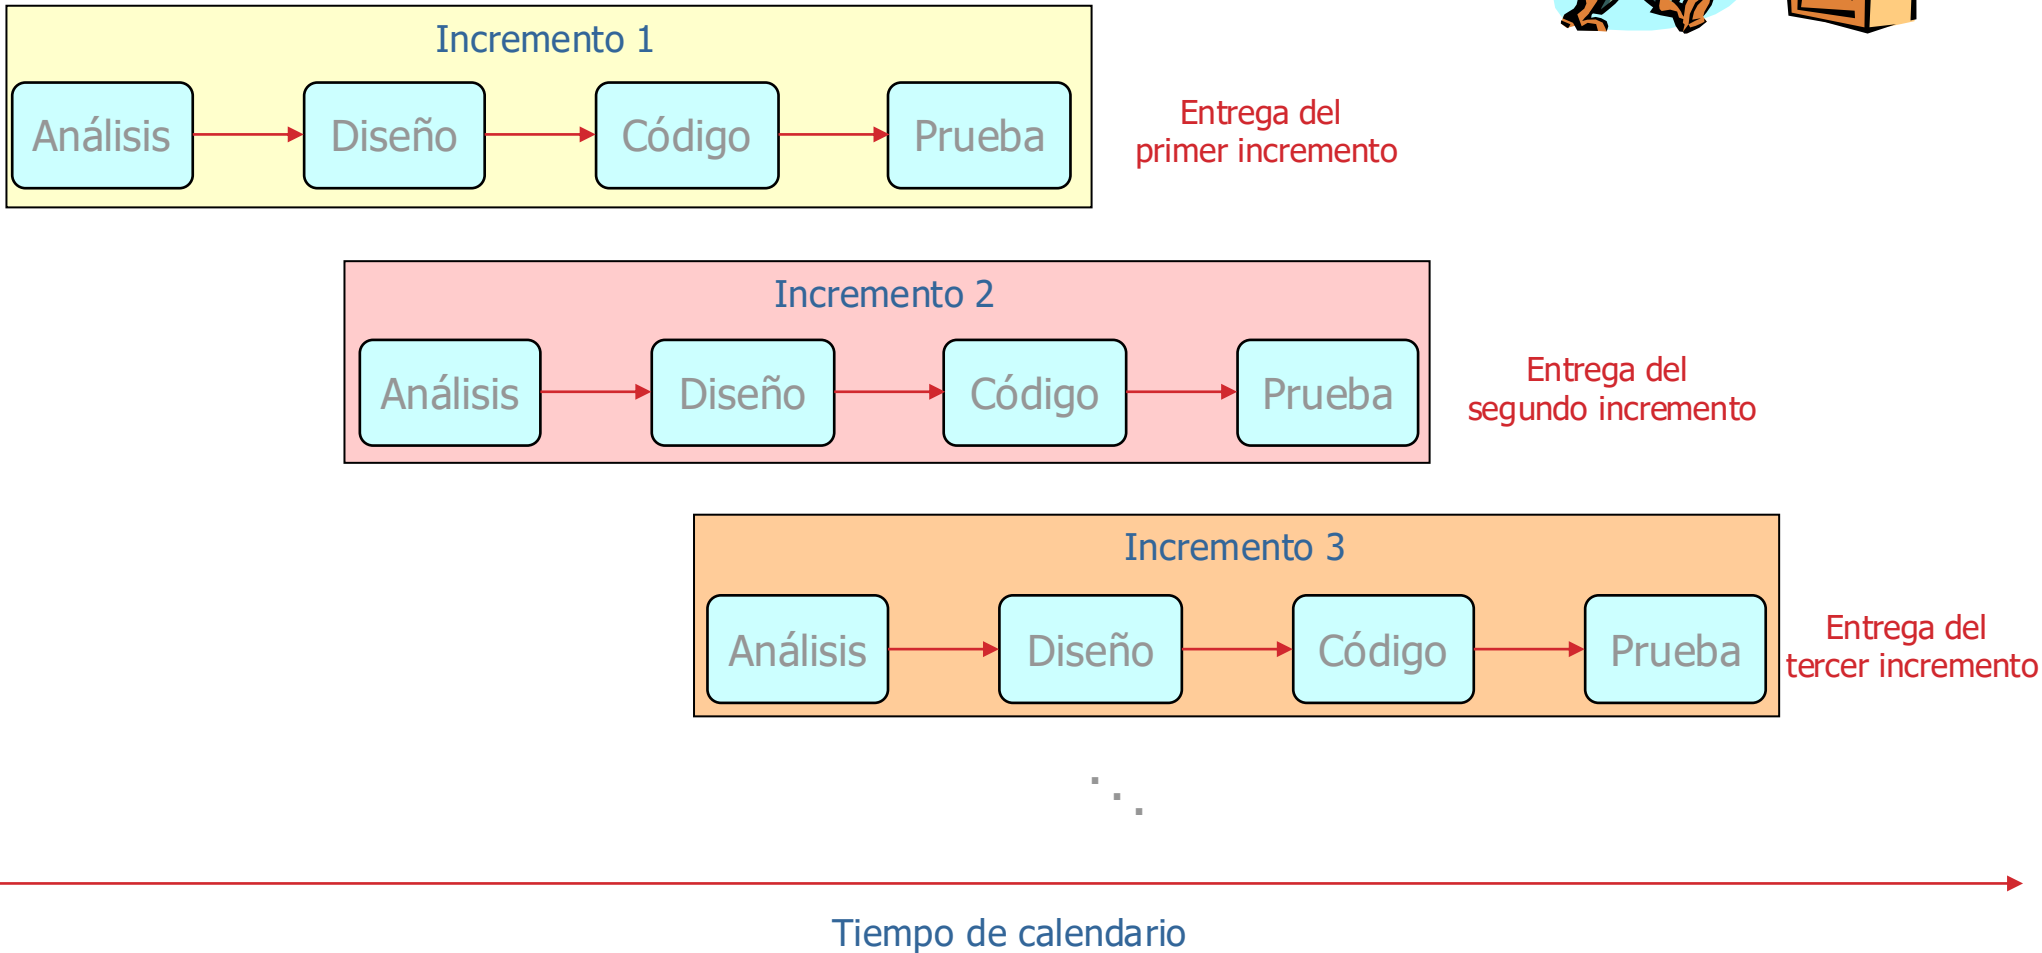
Incremento 1

Análisis

Diseño

Código

Prueba

Entrega del primer incremento

Incremento 2

Análisis

Diseño

Código

Prueba

Entrega del segundo incremento

Incremento 3

Análisis

Diseño

Código

Prueba

Entrega del tercer incremento

Tiempo de calendario